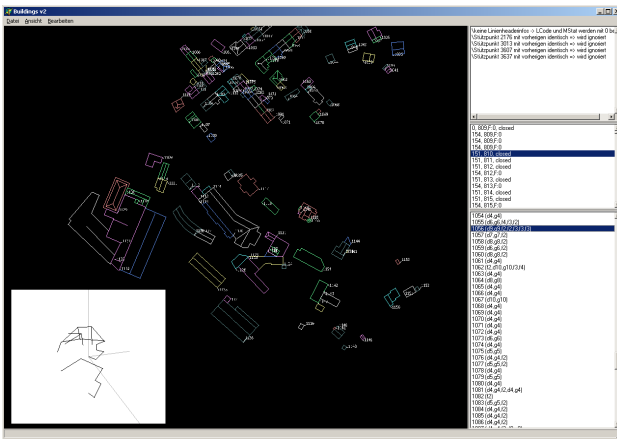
Buildings v2

Datei Ansicht Bearbeiten

\\keine Linienheaderinfos -> LCode und MStat werden mit 0 be
\\Stützpunkt 2176 mit vorheigen identisch => wird ignoriert
\\Stützpunkt 3013 mit vorheigen identisch => wird ignoriert
\\Stützpunkt 3607 mit vorheigen identisch => wird ignoriert
\\Stützpunkt 3637 mit vorheigen identisch => wird ignoriert

0, 805|F:0, closed
154, 808|F:0
154, 809|F:0
154, 809|F:0
151, 810, closed
151, 811, closed
151, 812, closed
154, 812|F:0
151, 813, closed
154, 813|F:0
151, 814, closed
151, 815, closed
154, 815|F:0

1054 (d4,g4)
1055 (d6,g6,f4,f2/3/2)
1056 (d6,g6,f2/2/3/3/3)
1057 (d7,g7,f2)
1058 (d8,g8,f2)
1059 (d6,g6,f2)
1060 (d8,g8,f2)
1061 (d4,g4)
1062 (f2,d10,g10,f3/4)
1063 (d4,g4)
1064 (d8,g8)
1065 (d4,g4)
1066 (d4,g4)
1067 (d10,g10)
1068 (d4,g4)
1069 (d4,g4)
1070 (d4,g4)
1071 (d4,g4)
1072 (d4,g4)
1073 (d6,g6)
1074 (d4,g4)
1075 (d5,g5)
1076 (d4,g4,f2)
1077 (d5,g5,f2)
1078 (d4,g4)
1079 (d5,g5)
1080 (d4,g4)
1081 (d4,g4,f2,d4,g4)
1082 (f2)
1083 (d5,g5,f2)
1084 (d4,g4,f2)
1085 (d4,g4,f2)
1086 (d4,g4,f2)